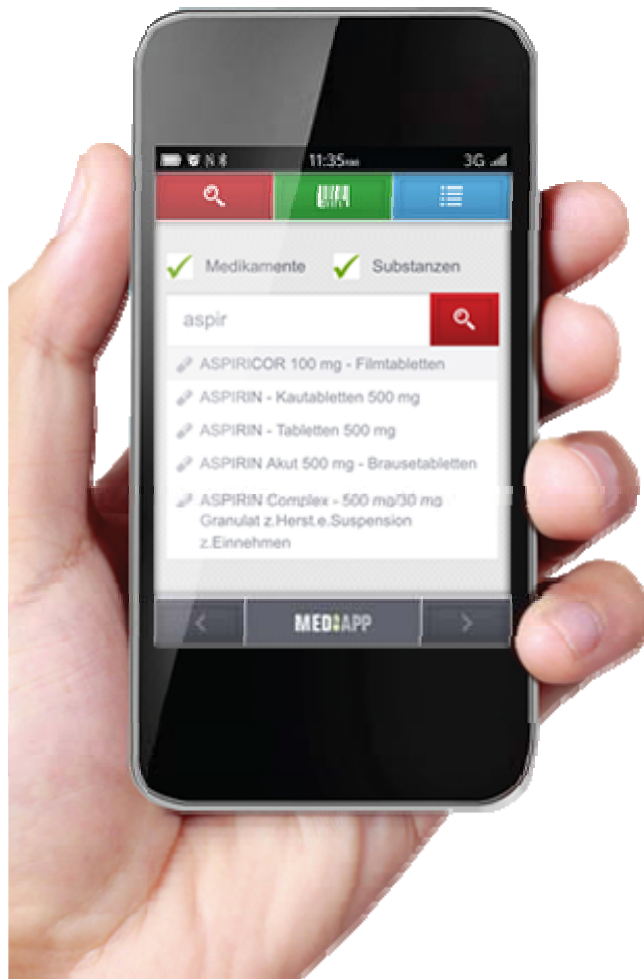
11:35 PM
3G

Medikamente
Substanzen

aspir

ASPIRICOR 100 mg - Filmtabletten
ASPIRIN - Kautabletten 500 mg
ASPIRIN - Tabletten 500 mg
ASPIRIN Akut 500 mg - Brausetabletten
ASPIRIN Complex - 500 mg/30 mg Granulat z.Herst.e.Suspension z.Einnehmen

<
MEDIAPP
>